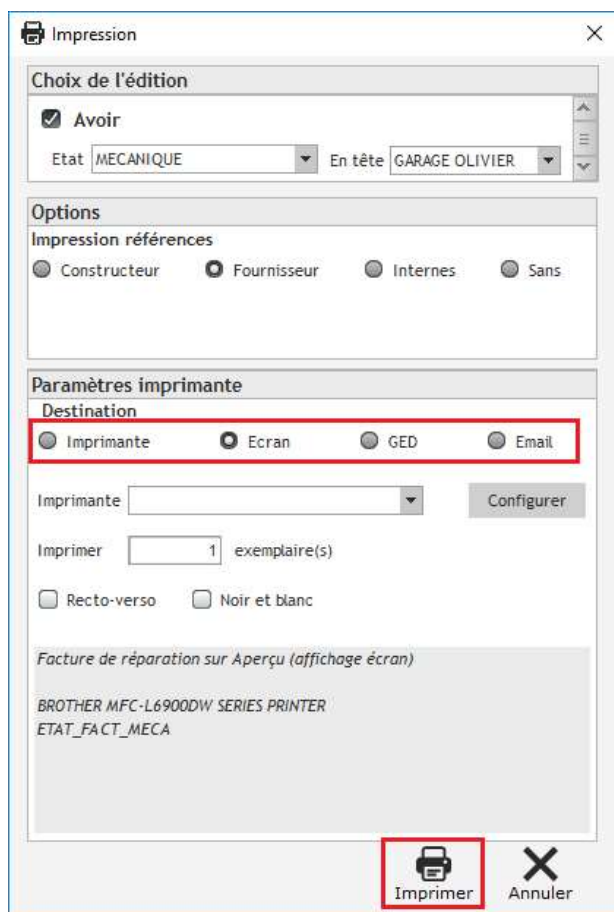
Impression

Choix de l'édition

Avoir

Etat MECANIQUE

En tête GARAGE OLIVIER

Options

Impression références

Constructeur Fournisseur Internes Sans

Paramètres imprimante

Destination

Imprimante Ecran GED Email

Imprimante

Configurer

Imprimer 1 exemplaire(s)

Recto-verso Noir et blanc

Facture de réparation sur Aperçu (affichage écran)

BROTHER MFC-L6900DW SERIES PRINTER
ETAT_FACT_MECA

Imprimer Annuler